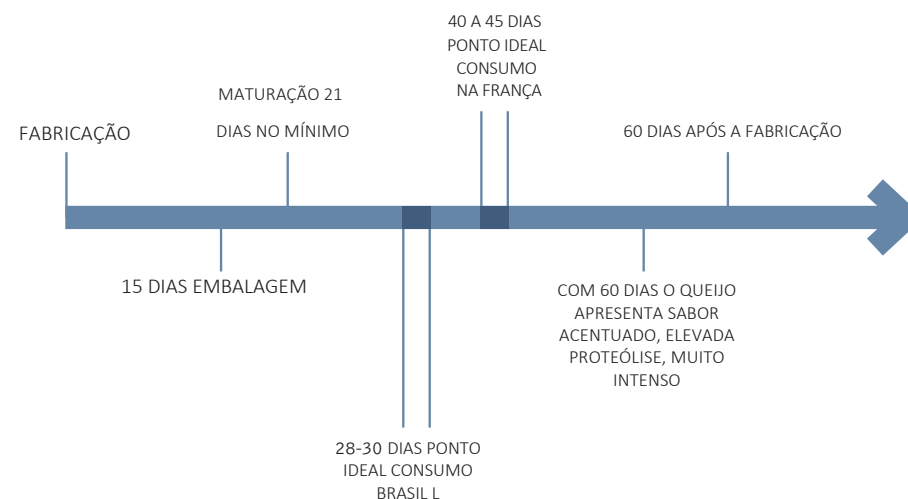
40 A 45 DIAS
PONTO IDEAL
CONSUMO
NA FRANÇA

MATURAÇÃO 21
DIAS NO MÍNIMO

FABRICAÇÃO

60 DIAS APÓS A FABRICAÇÃO

15 DIAS EMBALAGEM

COM 60 DIAS O QUEIJO APRESENTA SABOR ACENTUADO, ELEVADA PROTEÓLISE, MUITO INTENSO

28-30 DIAS PONTO IDEAL CONSUMO BRASIL L